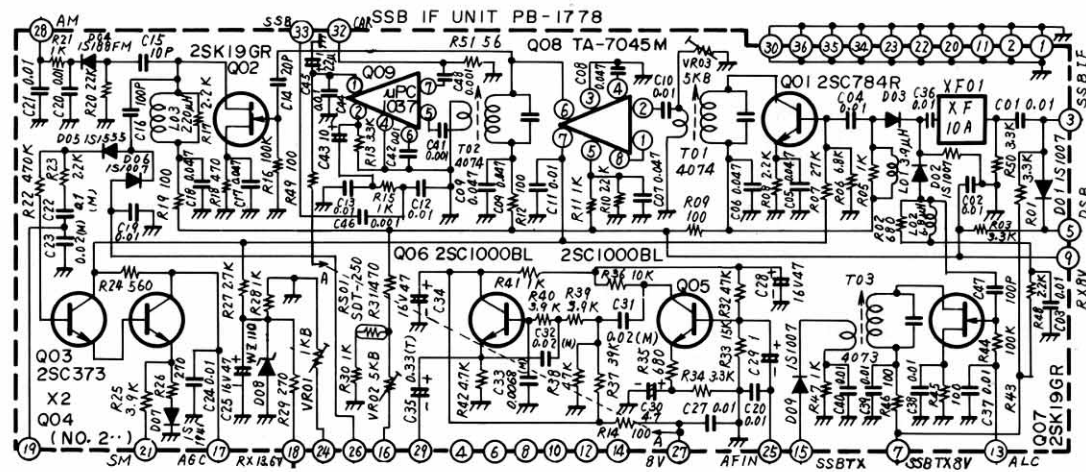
28 AM
SSB
SSB IF UNIT PB-1778
33 32 CAR
30 36 35 34 23 22 20 11 2 1
SSB IF
R21 1K
C21 0.01
C20 0.01
D04 1S188FM
C15 10P
2SK19GR
Q02
R22 8.2K
R20 47K
R17 2.2K
C16 100P
L03 220μH
C14 20P
C43 22μ
Q09 μPC1037
C48 0.001
R51 56
Q08 TA-7045M
VR03 5KB
C08 0.047
C10 0.01
Q01 2SC784R
C36 0.01
C04 0.01
D03
XF01 XF 10A
C01 0.01
D05 1S1555
D06 1S1007
R23 2.2K
R27 470K
C22 0.1 (M)
C23 0.02(M)
C19 0.01
R19 100
C18 0.047
R18 470
C17 0.047
R16 100K
R49 100
C44 0.001
R13 3.3K
C42 0.001
C41 0.001
C43 10
T02 4074
C13 0.01
R15 1K
C12 0.01
C46 0.001
C11 0.01
C07 0.047
R12 100
C09 0.047
R11 1K
R10 22K
T01 4074
R09 100
C06 0.047
R08 2.2K
C05 0.047
R07 27K
R06 6.8K
R05 1K
L01 3.9μH
D02 1S1007
C02 0.01
R02 680
L02 100μH
R03 3.3K
R50 3.3K
R01 3.3K
D01 1S1007
DSB
3 5 9
RX8V
Q06 2SC1000BL
2SC1000BL
R24 560
R27 2.7K
R28 1K
R30 1K
RS01 SDT-250
R31 470
C34 16V47
R41 1K
R36 10K
R40 3.9K
R39 3.9K
C31 0.02(M)
C32 0.02 (M)
Q05
R32 47K
C28 16V47
T03 4073
C47
C47 100P
R48 2.2K
C03 0.01
Q03 2SC373
X2
Q04 (NO. 2··)
R25 3.9K
R26 270
D07 1S1941
C24 0.01
C25 16V47
WZ110
D08
R29 270
VR01 1KB
VR02 5KB
C35 0.33(T)
R42 4.7K
C33 0.0068
R38 47K
R37 39K
R35 680
R33 15K
R34 3.3K
C29 1
C30 4.7
C27 0.01
C20 0.01
R14 100
D09 1S1007
R47 1K
C40 0.01
C39 0.01
R46 100
C38 0.01
R45 10
C37 0.01
R44 100K
R43
A
19 21 17 18 24 26 16 29 4 6 8 10 12 14 27 25 15 7 13
SM AGC RX13.6V 8V AFIN SSBTX SSBTX8V ALC
Q07 2SK19GR